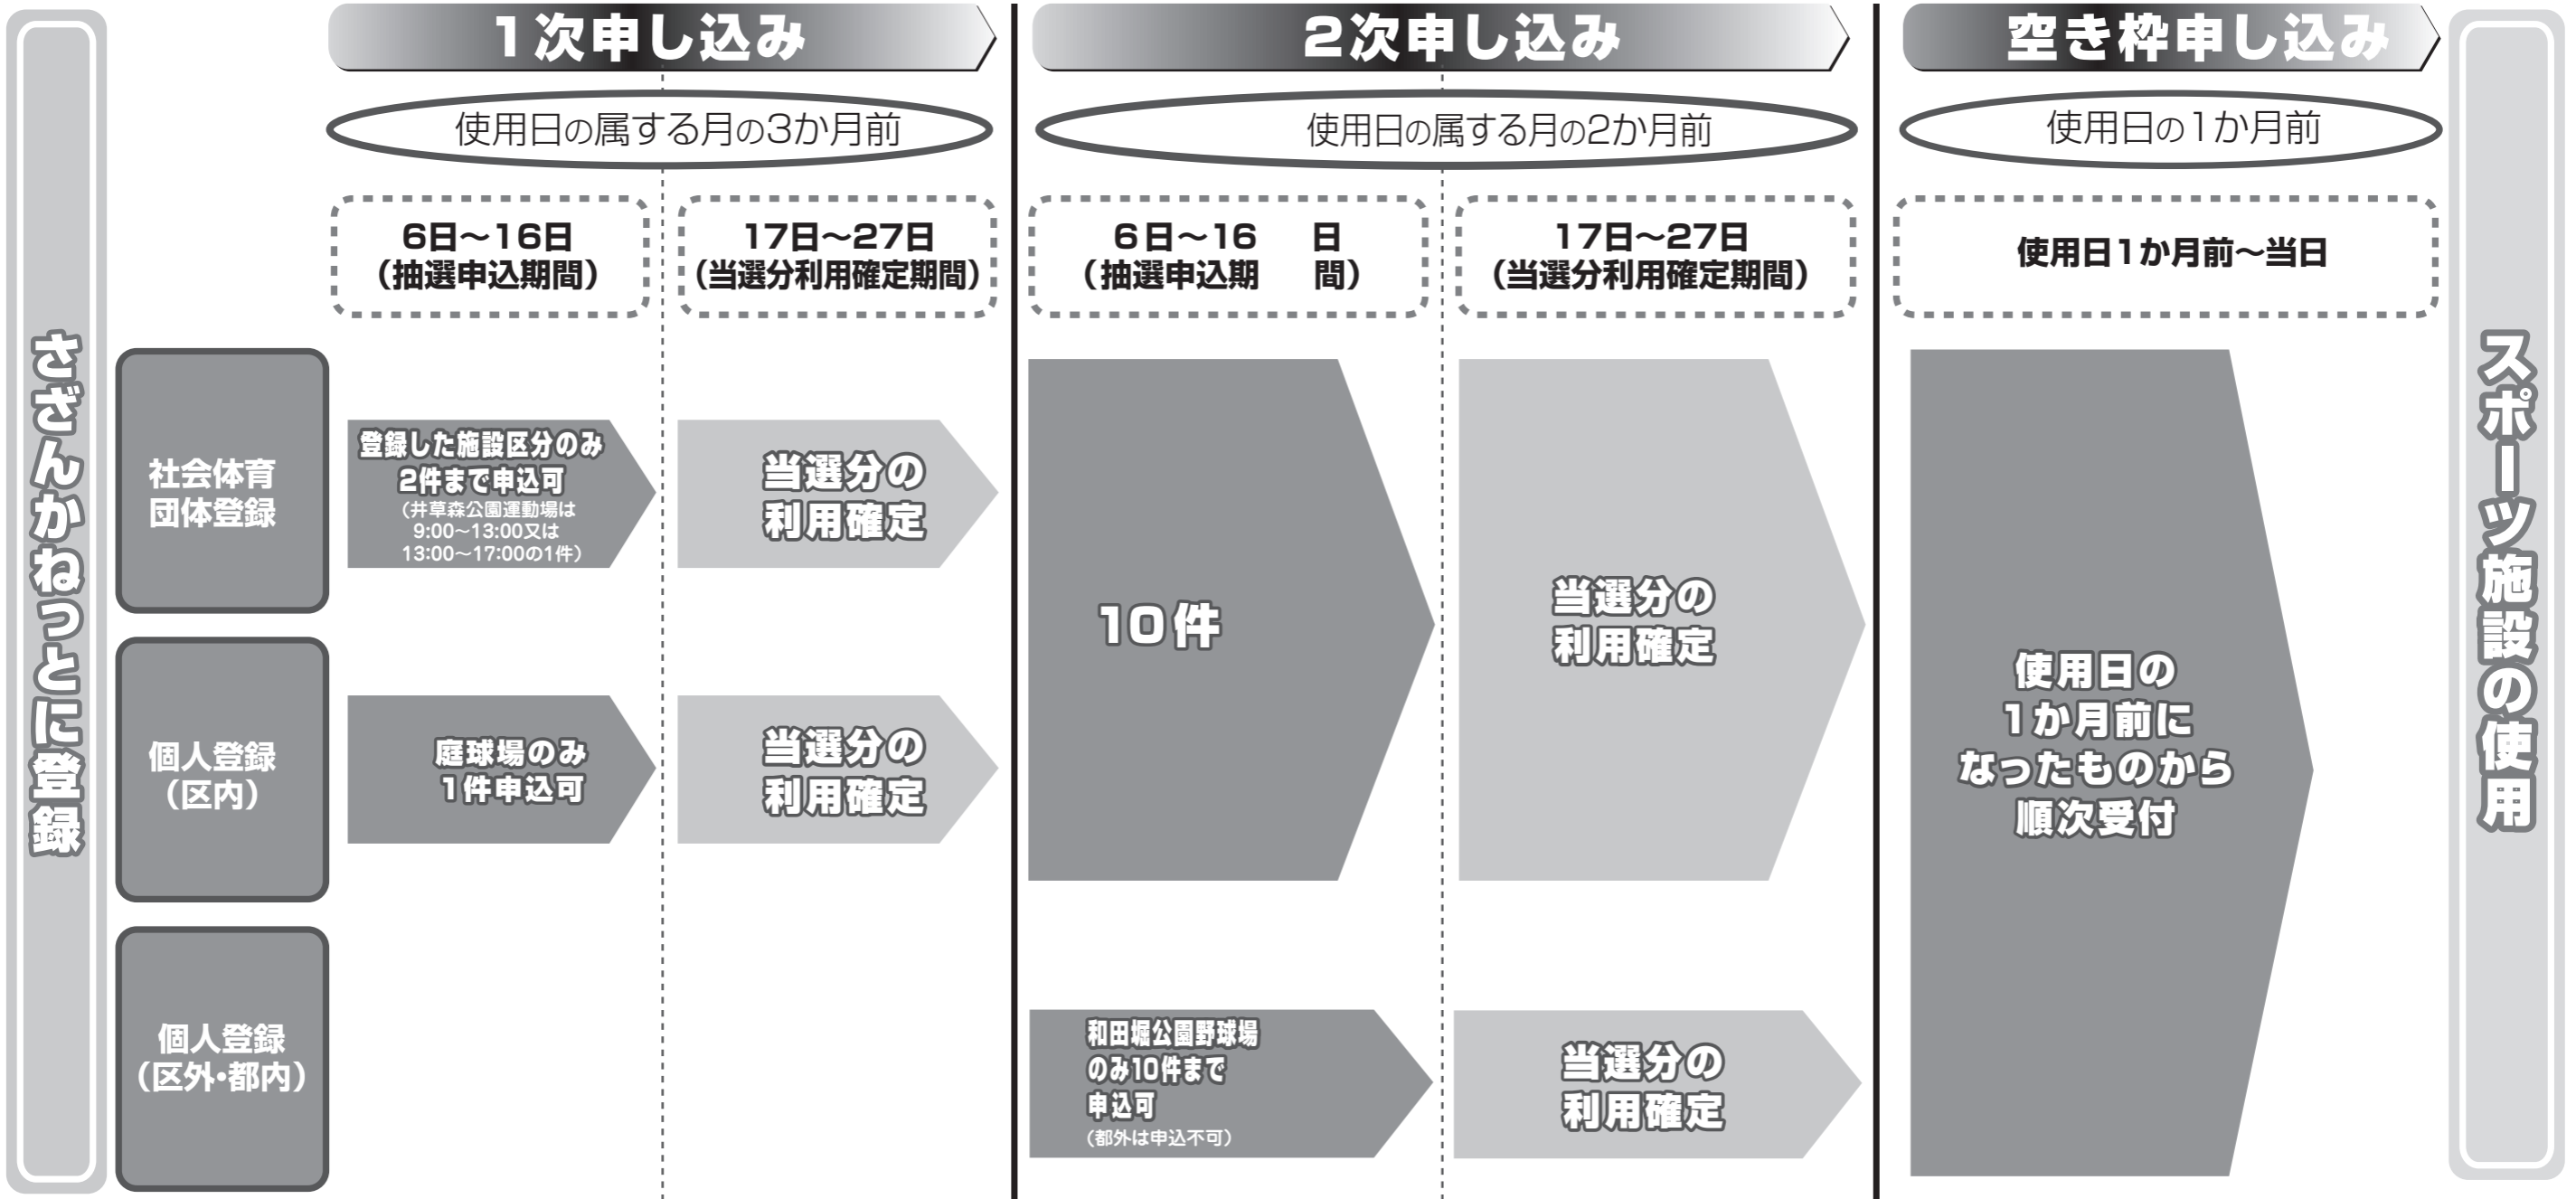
さざんかねっとに登録

1次申し込み

使用日の属する月の3か月前

6日～16日
（抽選申込期間）

17日～27日
（当選分利用確定期間）

2次申し込み

使用日の属する月の2か月前

6日～16　日
（抽選申込期　間）

17日～27日
（当選分利用確定期間）

空き枠申し込み

使用日の1か月前

使用日1か月前～当日

社会体育団体登録

登録した施設区分のみ
2件まで申込可
（井草森公園運動場は
9:00～13:00又は
13:00～17:00の1件）

当選分の
利用確定

個人登録
（区内）

庭球場のみ
1件申込可

当選分の
利用確定

個人登録
（区外・都内）

10件

当選分の
利用確定

和田堀公園野球場
のみ10件まで
申込可
（都外は申込不可）

当選分の
利用確定

使用日の
1か月前に
なったものから
順次受付

スポーツ施設の使用